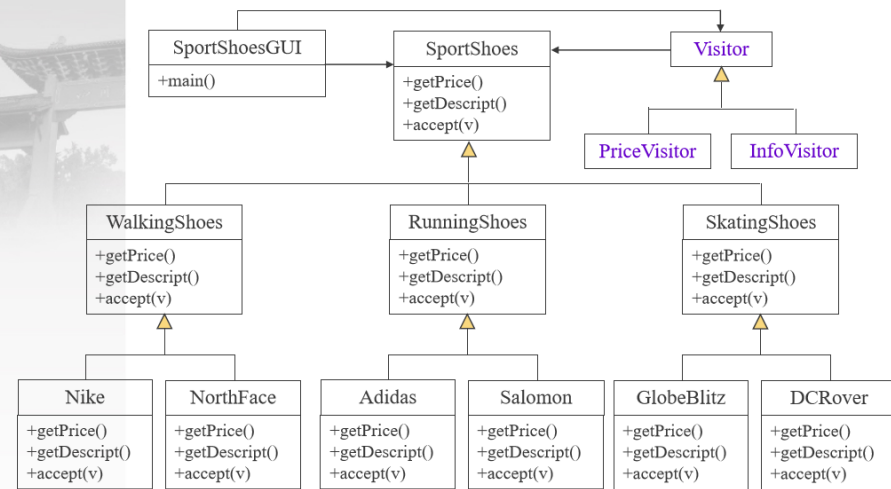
SportShoesGUI
+main()

SportShoes
+getPrice()
+getDescript()
+accept(v)

Visitor

PriceVisitor

InfoVisitor

WalkingShoes
+getPrice()
+getDescript()
+accept(v)

RunningShoes
+getPrice()
+getDescript()
+accept(v)

SkatingShoes
+getPrice()
+getDescript()
+accept(v)

Nike
+getPrice()
+getDescript()
+accept(v)

NorthFace
+getPrice()
+getDescript()
+accept(v)

Adidas
+getPrice()
+getDescript()
+accept(v)

Salomon
+getPrice()
+getDescript()
+accept(v)

GlobeBlitz
+getPrice()
+getDescript()
+accept(v)

DCRover
+getPrice()
+getDescript()
+accept(v)